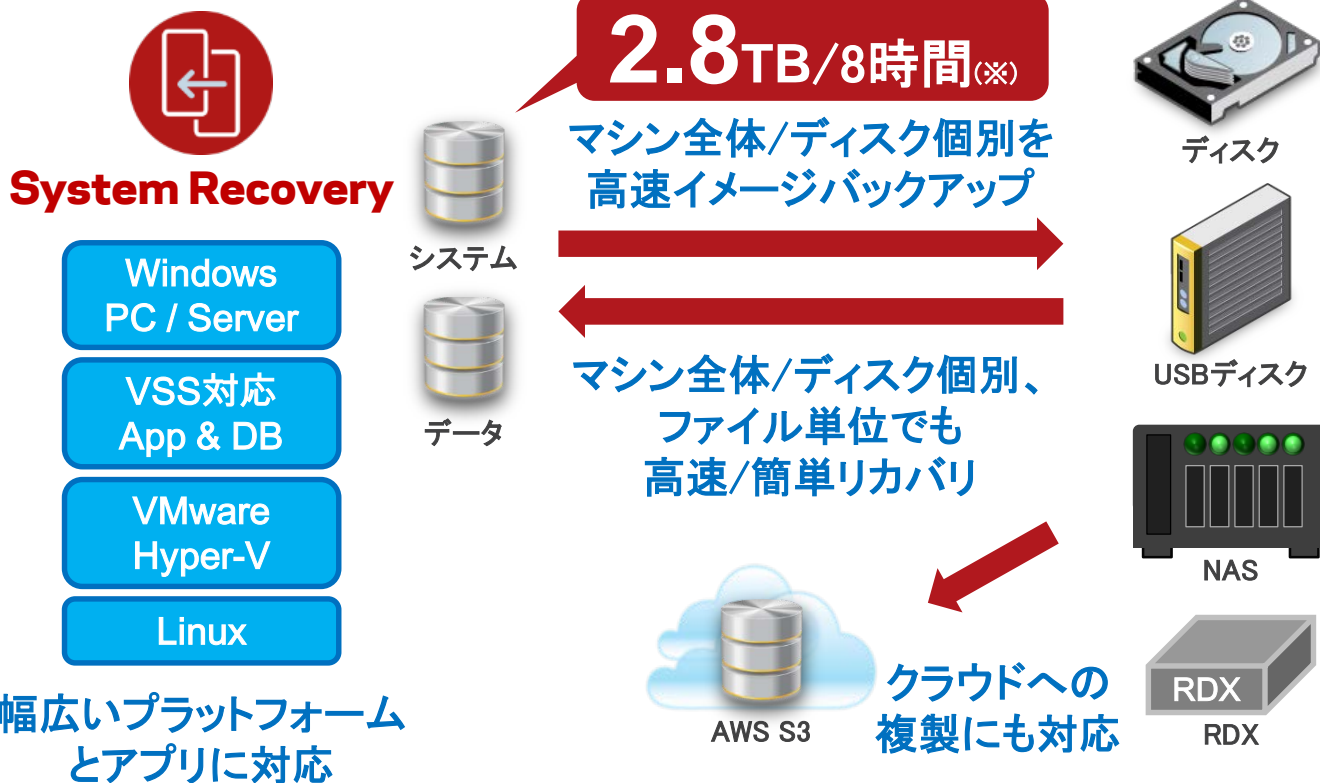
System Recovery

Windows PC / Server

VSS対応 App & DB

VMware Hyper-V

Linux

幅広いプラットフォームとアプリに対応

2.8TB/8時間(※)

マシン全体/ディスク個別を高速イメージバックアップ

システム

データ

マシン全体/ディスク個別、ファイル単位でも高速/簡単リカバリ

ディスク

USBディスク

NAS

RDX

RDX

AWS S3

クラウドへの複製にも対応